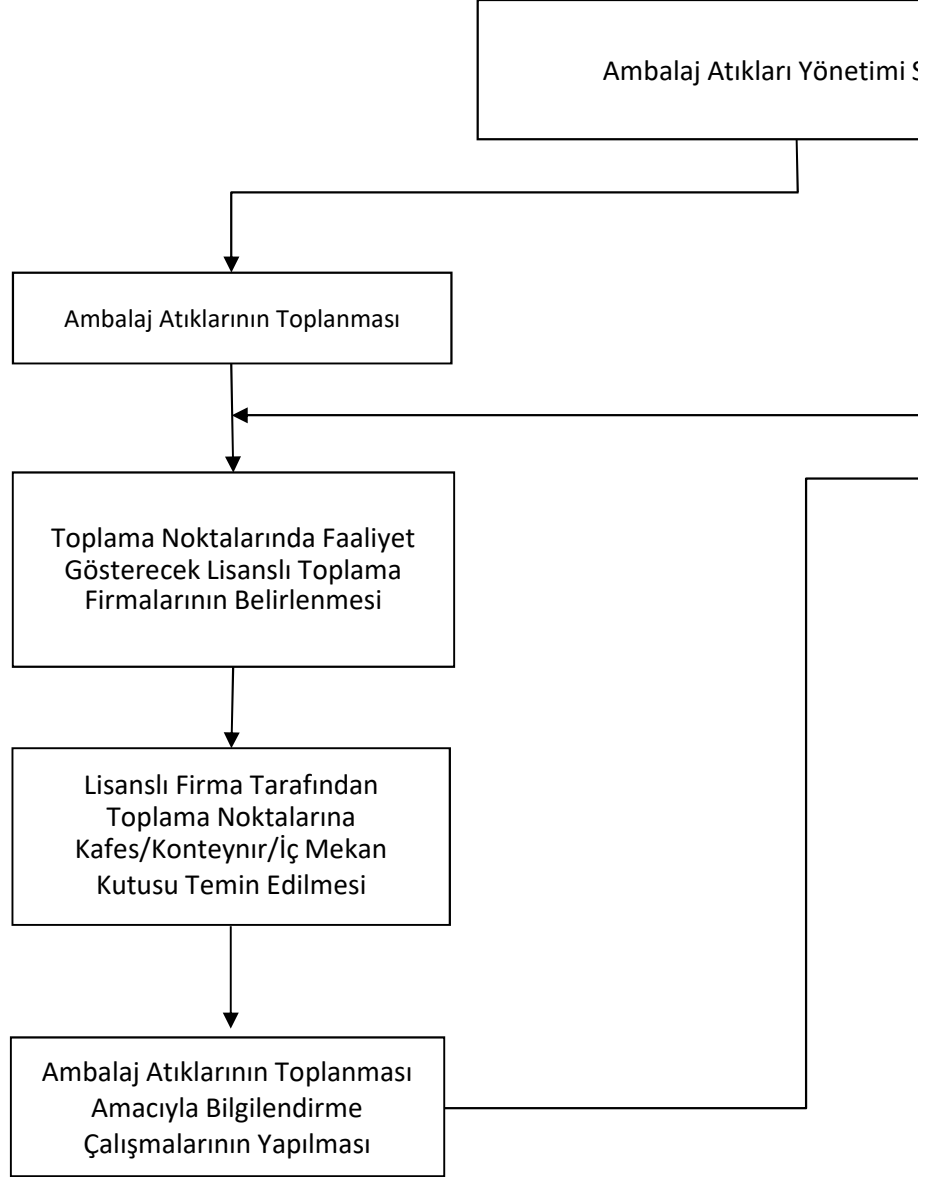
Ambalaj Atıkları Yönetimi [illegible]

Ambalaj Atıklarının Toplanması

Toplama Noktalarında Faaliyet Gösterecek Lisanslı Toplama Firmalarının Belirlenmesi

Lisanslı Firma Tarafından Toplama Noktalarına Kafes/Konteynır/İç Mekan Kutusu Temin Edilmesi

Ambalaj Atıklarının Toplanması Amacıyla Bilgilendirme Çalışmalarının Yapılması